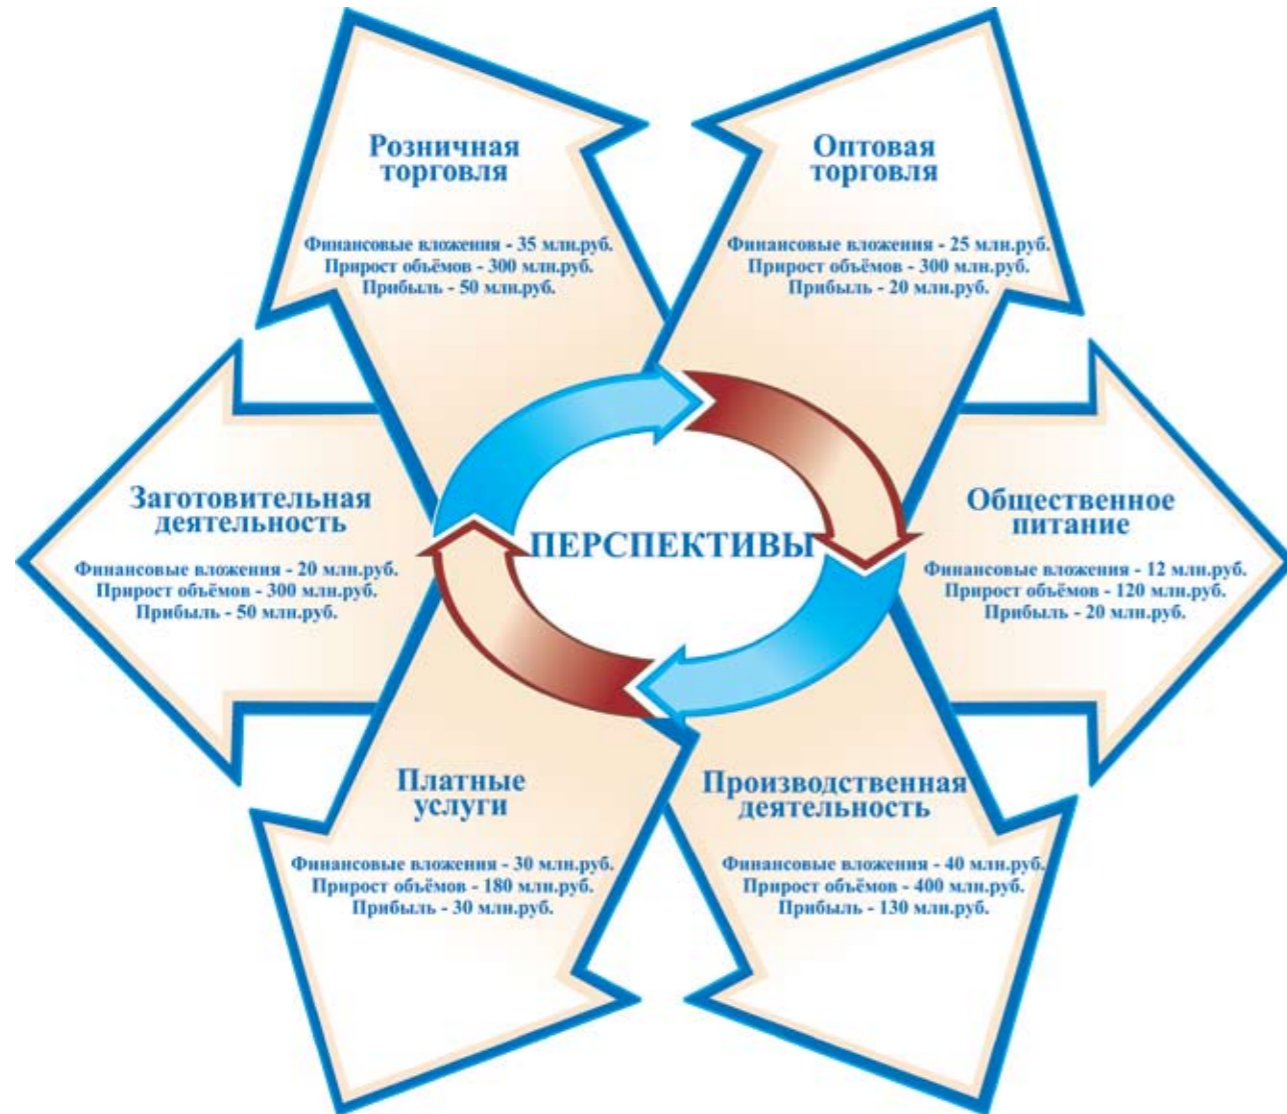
Розничная торговля

Финансовые вложения - 35 млн.руб.
Прирост объёмов - 300 млн.руб.
Прибыль - 50 млн.руб.

Оптовая торговля

Финансовые вложения - 25 млн.руб.
Прирост объёмов - 300 млн.руб.
Прибыль - 20 млн.руб.

Заготовительная деятельность

Финансовые вложения - 20 млн.руб.
Прирост объёмов - 300 млн.руб.
Прибыль - 50 млн.руб.

ПЕРСПЕКТИВЫ

Общественное питание

Финансовые вложения - 12 млн.руб.
Прирост объёмов - 120 млн.руб.
Прибыль - 20 млн.руб.

Платные услуги

Финансовые вложения - 30 млн.руб.
Прирост объёмов - 180 млн.руб.
Прибыль - 30 млн.руб.

Производственная деятельность

Финансовые вложения - 40 млн.руб.
Прирост объёмов - 400 млн.руб.
Прибыль - 130 млн.руб.